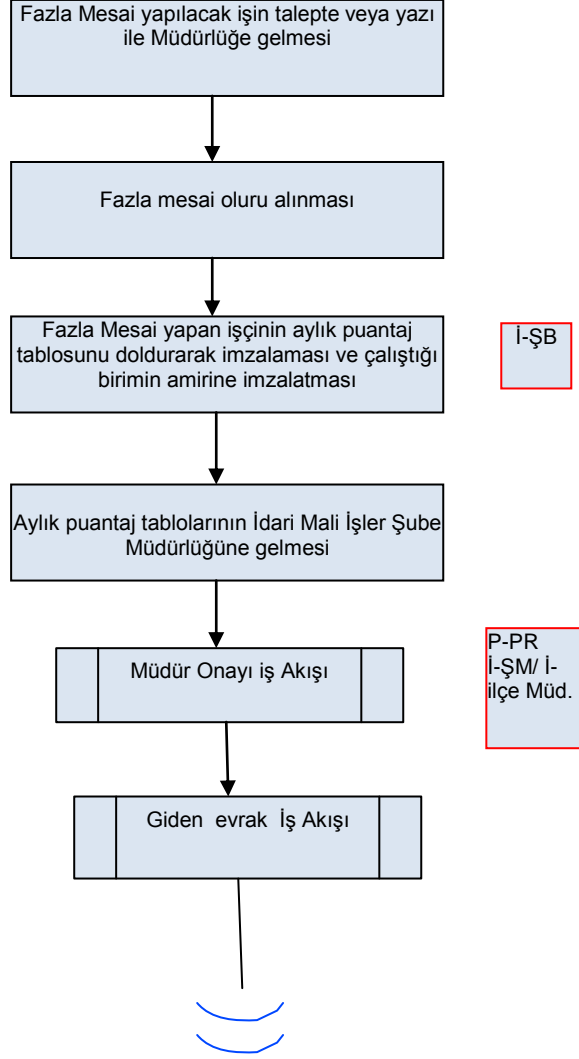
Fazla Mesai yapılacak işin talepte veya yazı ile Müdürlüğe gelmesi

Fazla mesai oluru alınması

Fazla Mesai yapan işçinin aylık puantaj tablosunu doldurarak imzalaması ve çalıştığı birimin amirine imzalatması

İ-ŞB

Aylık puantaj tablolarının İdari Mali İşler Şube Müdürlüğüne gelmesi

Müdür Onayı iş Akışı

P-PR
İ-ŞM/ İ-
ilçe Müd.

Giden evrak İş Akışı